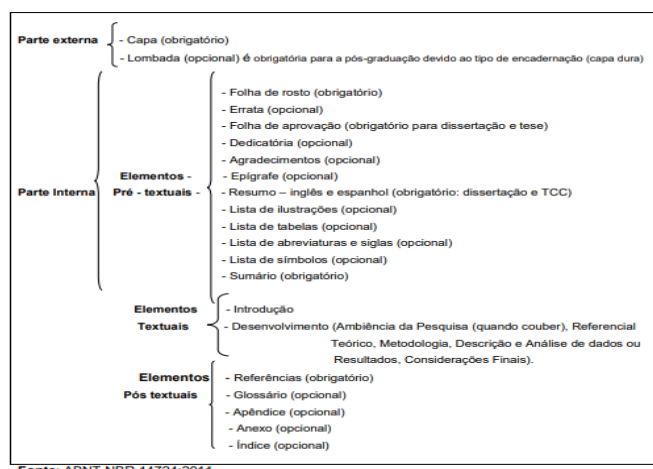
Parte externa
- Capa (obrigatório)
- Lombada (opcional) é obrigatória para a pós-graduação devido ao tipo de encadernação (capa dura)

Parte Interna

Elementos - Pré - textuais -
- Folha de rosto (obrigatório)
- Errata (opcional)
- Folha de aprovação (obrigatório para dissertação e tese)
- Dedicatória (opcional)
- Agradecimentos (opcional)
- Epígrafe (opcional)
- Resumo – inglês e espanhol (obrigatório: dissertação e TCC)
- Lista de ilustrações (opcional)
- Lista de tabelas (opcional)
- Lista de abreviaturas e siglas (opcional)
- Lista de símbolos (opcional)
- Sumário (obrigatório)

Elementos Textuais
- Introdução
- Desenvolvimento (Ambiência da Pesquisa (quando couber), Referencial Teórico, Metodologia, Descrição e Análise de dados ou Resultados, Considerações Finais).

Elementos Pós textuais
- Referências (obrigatório)
- Glossário (opcional)
- Apêndice (opcional)
- Anexo (opcional)
- Índice (opcional)

Fonte: ABNT NBR 14724:2011